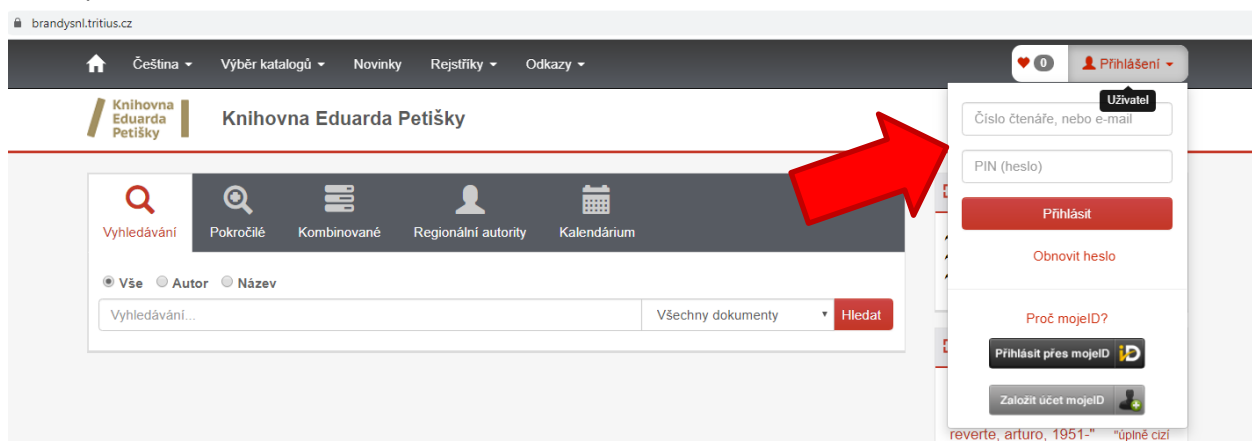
brandysnl.tritius.cz

Čeština ▾ Výběr katalogů ▾ Novinky Rejstříky ▾ Odkazy ▾

0 Přihlášení ▾

Uživatel

Knihovna Eduarda Petišky

Knihovna Eduarda Petišky

Vyhledávání Pokročilé Kombinované Regionální autority Kalendárium

Vše Autor Název

Vyhledávání...

Všechny dokumenty

Hledat

Číslo čtenáře, nebo e-mail

PIN (heslo)

Přihlásit

Obnovit heslo

Proč mojeID?

Přihlásit přes mojeID

Založit účet mojeID

reverte, arturo, 1951-" "úplně cizí